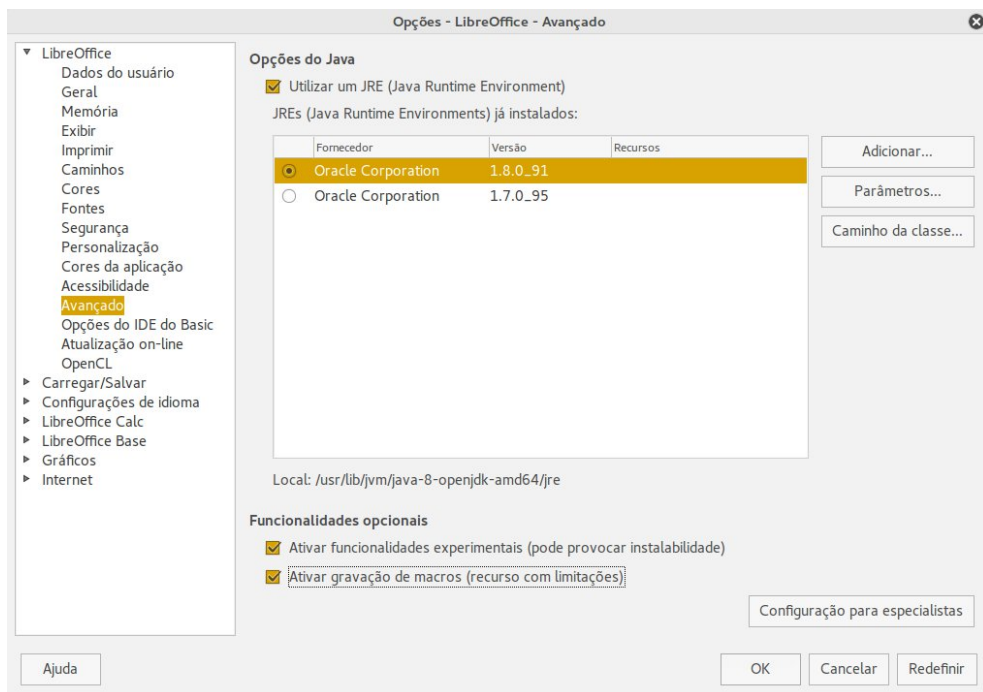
Opções - LibreOffice - Avançado

LibreOffice
Dados do usuário
Geral
Memória
Exibir
Imprimir
Caminhos
Cores
Fontes
Segurança
Personalização
Cores da aplicação
Acessibilidade
Avançado
Opções do IDE do Basic
Atualização on-line
OpenCL
Carregar/Salvar
Configurações de idioma
LibreOffice Calc
LibreOffice Base
Gráficos
Internet

Opções do Java

Utilizar um JRE (Java Runtime Environment)

JREs (Java Runtime Environments) já instalados:

| | Fornecedor | Versão | Recursos |
|---|---|---|---|
| ◉ | Oracle Corporation | 1.8.0_91 | |
| ○ | Oracle Corporation | 1.7.0_95 | |

Adicionar...
Parâmetros...
Caminho da classe...

Local: /usr/lib/jvm/java-8-openjdk-amd64/jre

Funcionalidades opcionais

Ativar funcionalidades experimentais (pode provocar instalabilidade)

Ativar gravação de macros (recurso com limitações)

Configuração para especialistas

Ajuda

OK
Cancelar
Redefinir